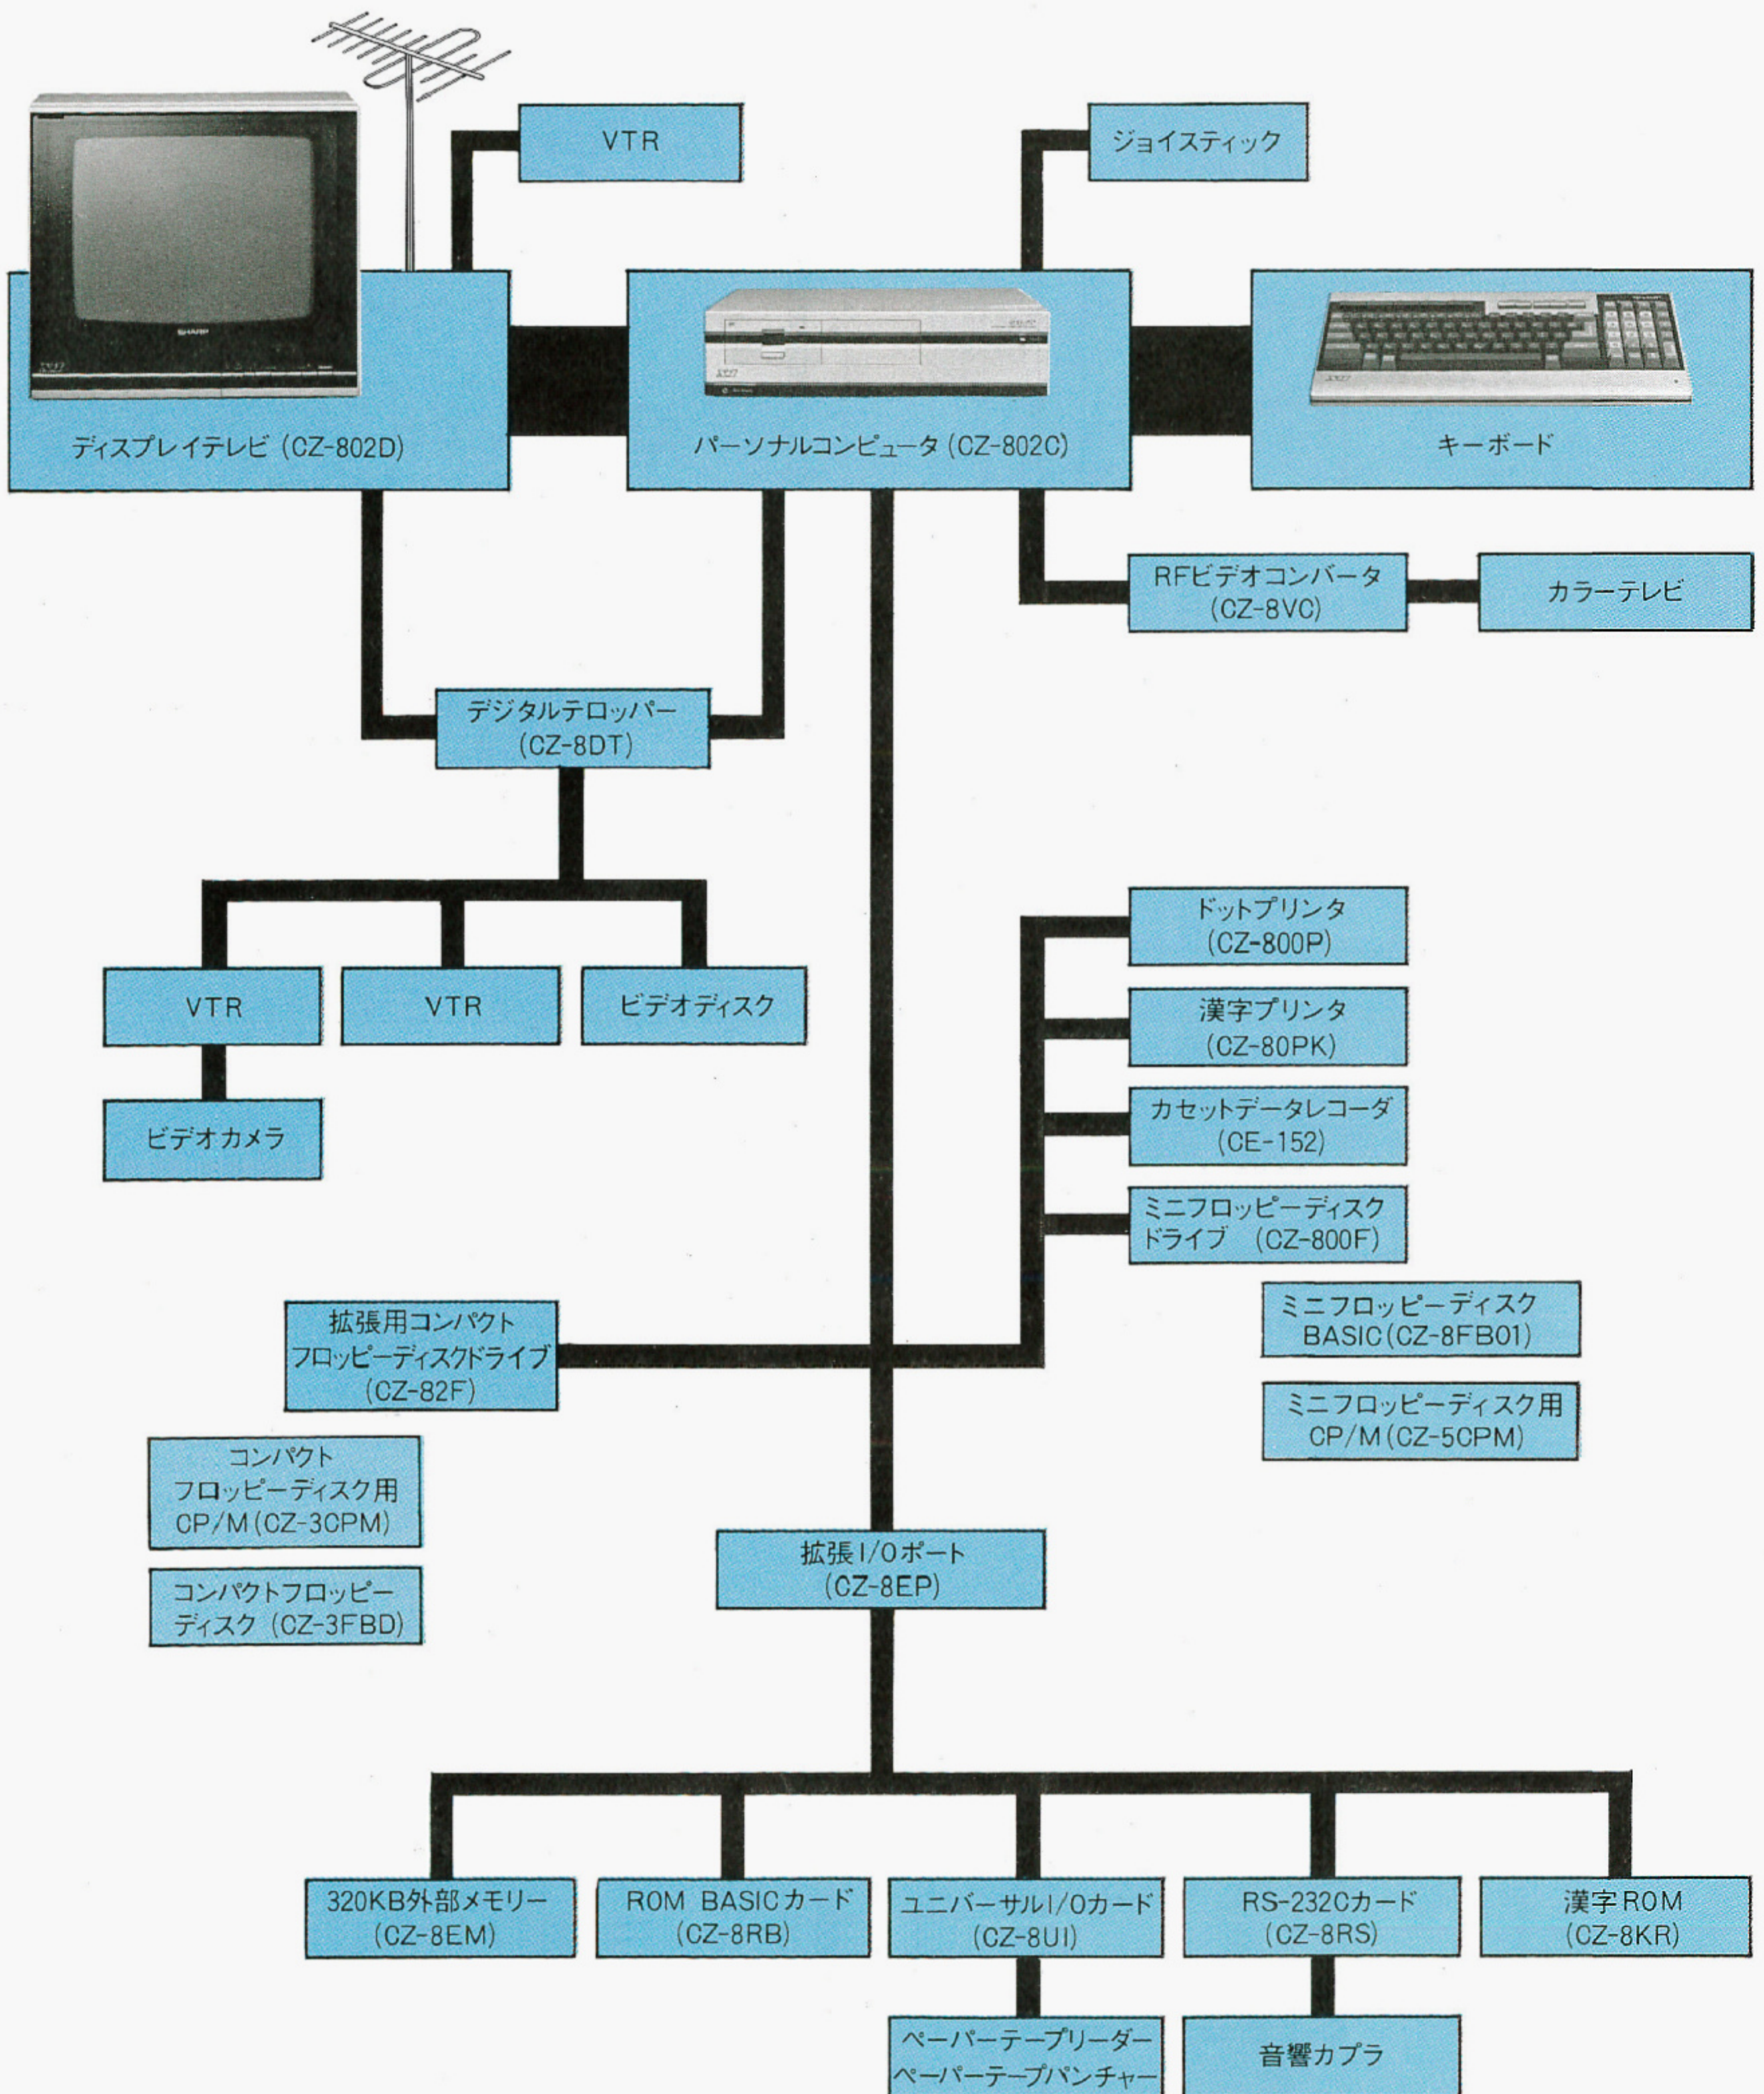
VTR

ジョイスティック

ディスプレイテレビ (CZ-802D)

パーソナルコンピュータ (CZ-802C)

キーボード

RFビデオコンバータ (CZ-8VC)

カラーテレビ

デジタルテロッパー (CZ-8DT)

VTR

VTR

ビデオディスク

ビデオカメラ

ドットプリンタ (CZ-800P)

漢字プリンタ (CZ-80PK)

カセットデータレコーダ (CE-152)

ミニフロッピーディスクドライブ (CZ-800F)

ミニフロッピーディスク BASIC (CZ-8FB01)

ミニフロッピーディスク用 CP/M (CZ-5CPM)

拡張用コンパクトフロッピーディスクドライブ (CZ-82F)

コンパクトフロッピーディスク用 CP/M (CZ-3CPM)

コンパクトフロッピーディスク (CZ-3FBD)

拡張I/Oポート (CZ-8EP)

320KB外部メモリー (CZ-8EM)

ROM BASICカード (CZ-8RB)

ユニバーサルI/Oカード (CZ-8UI)

RS-232Cカード (CZ-8RS)

漢字ROM (CZ-8KR)

ペーパーテープリーダー ペーパーテープパンチャー

音響カプラ